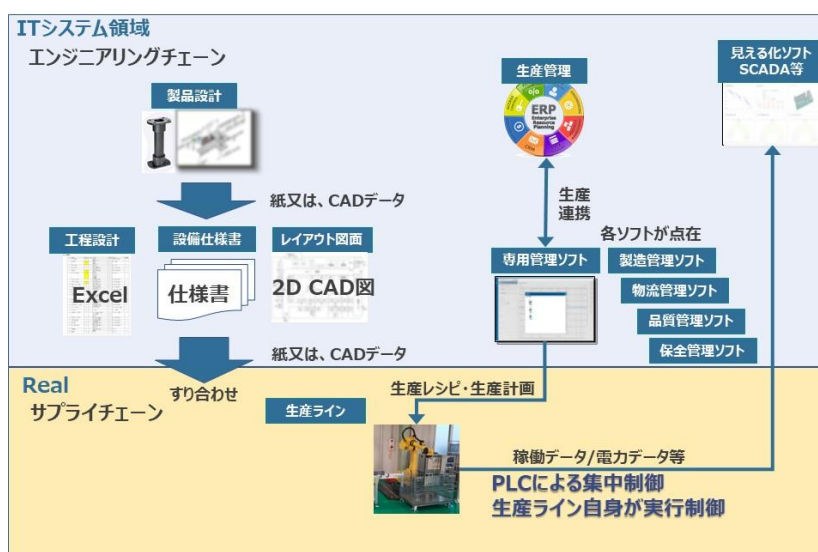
ITシステム領域
エンジニアリングチェーン

製品設計

紙又は、CADデータ

工程設計
Excel

設備仕様書
仕様書

レイアウト図面
2D CAD図

紙又は、CADデータ

すり合わせ

生産管理
ERP
Enterprise Resource Planning

生産
連携

専用管理ソフト

各ソフトが点在
製造管理ソフト
物流管理ソフト
品質管理ソフト
保全管理ソフト

見える化ソフト
SCADA等

Real
サプライチェーン

生産ライン

生産レシピ・生産計画

稼働データ/電力データ等

PLCによる集中制御
生産ライン自身が実行制御